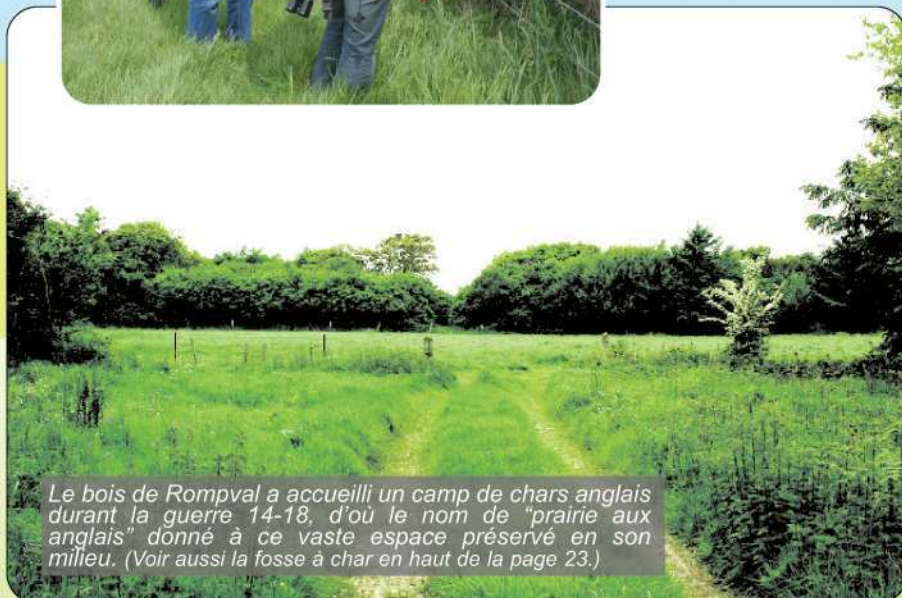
Le bois de Rompval a accueilli un camp de chars anglais durant la guerre 14-18, d'où le nom de "prairie aux anglais" donné à ce vaste espace préservé en son milieu. (Voir aussi la fosse à char en haut de la page 23.)